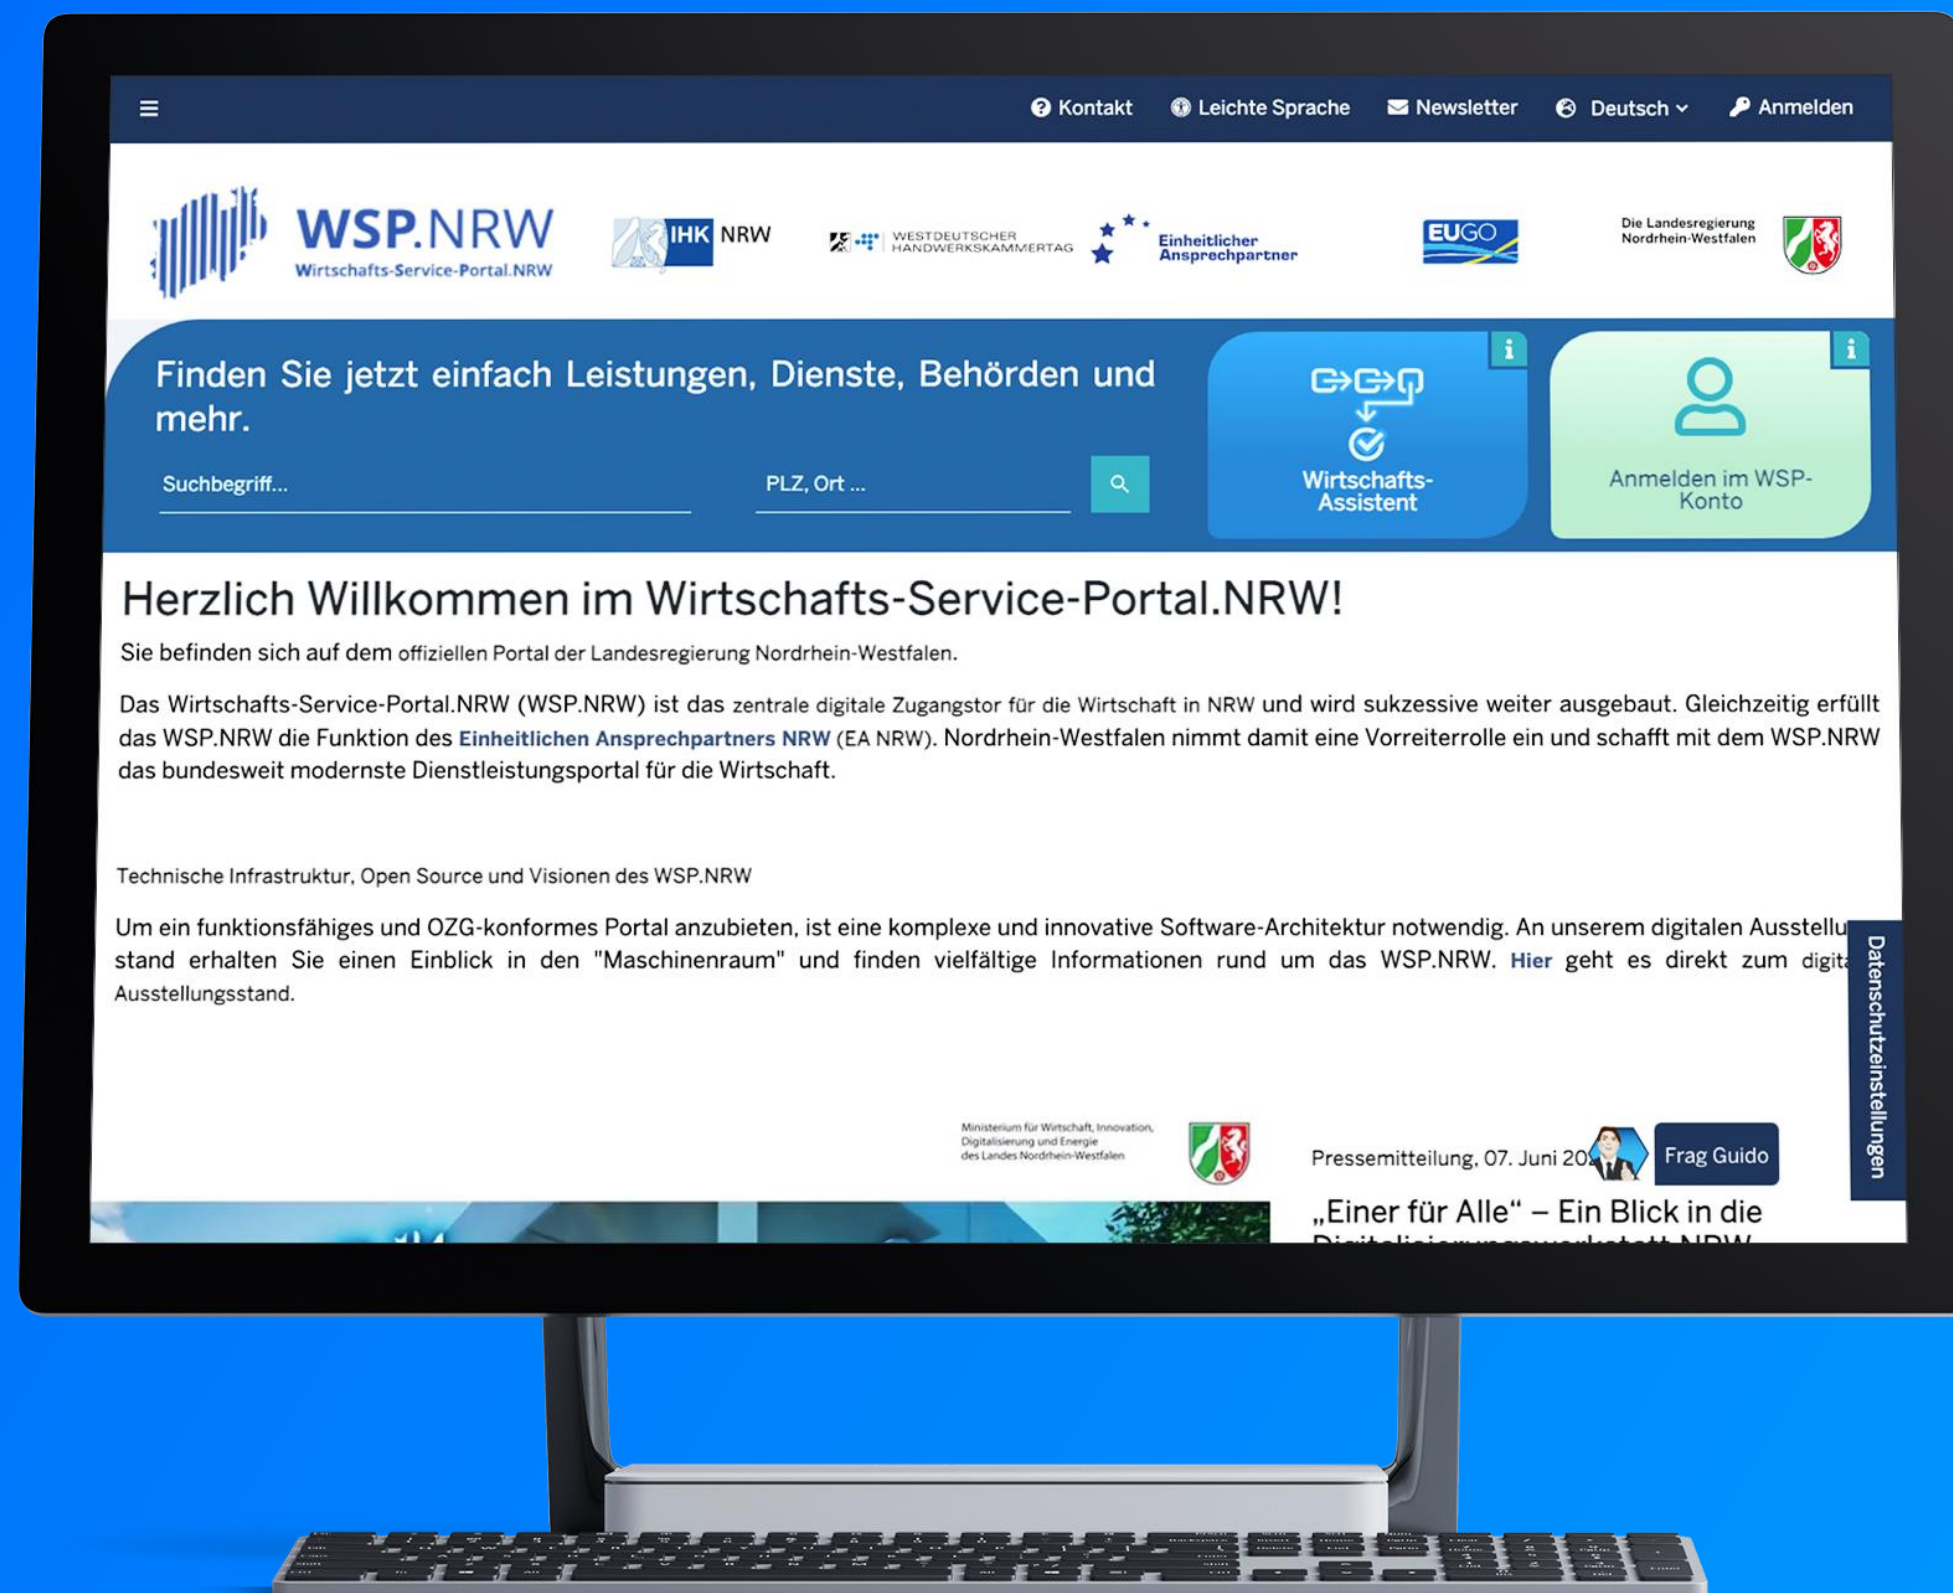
Kontakt Leichte Sprache Newsletter Deutsch Anmelden

WSP.NRW
Wirtschafts-Service-Portal.NRW

IHK NRW

WESTDEUTSCHER HANDWERKSKAMMERTAG

Einheitlicher Ansprechpartner

EUGO

Die Landesregierung Nordrhein-Westfalen

Finden Sie jetzt einfach Leistungen, Dienste, Behörden und mehr.

Suchbegriff...

PLZ, Ort ...

Wirtschafts-Assistent

Anmelden im WSP-Konto

Herzlich Willkommen im Wirtschafts-Service-Portal.NRW!

Sie befinden sich auf dem offiziellen Portal der Landesregierung Nordrhein-Westfalen.

Das Wirtschafts-Service-Portal.NRW (WSP.NRW) ist das zentrale digitale Zugangstor für die Wirtschaft in NRW und wird sukzessive weiter ausgebaut. Gleichzeitig erfüllt das WSP.NRW die Funktion des Einheitlichen Ansprechpartners NRW (EA NRW). Nordrhein-Westfalen nimmt damit eine Vorreiterrolle ein und schafft mit dem WSP.NRW das bundesweit modernste Dienstleistungsportal für die Wirtschaft.

Technische Infrastruktur, Open Source und Visionen des WSP.NRW

Um ein funktionsfähiges und OZG-konformes Portal anzubieten, ist eine komplexe und innovative Software-Architektur notwendig. An unserem digitalen Ausstellu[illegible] stand erhalten Sie einen Einblick in den "Maschinenraum" und finden vielfältige Informationen rund um das WSP.NRW. Hier geht es direkt zum digit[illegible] Ausstellungsstand.

Datenschutzeinstellungen

Ministerium für Wirtschaft, Innovation, Digitalisierung und Energie des Landes Nordrhein-Westfalen

Pressemitteilung, 07. Juni 20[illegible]

Frag Guido

„Einer für Alle“ – Ein Blick in die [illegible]